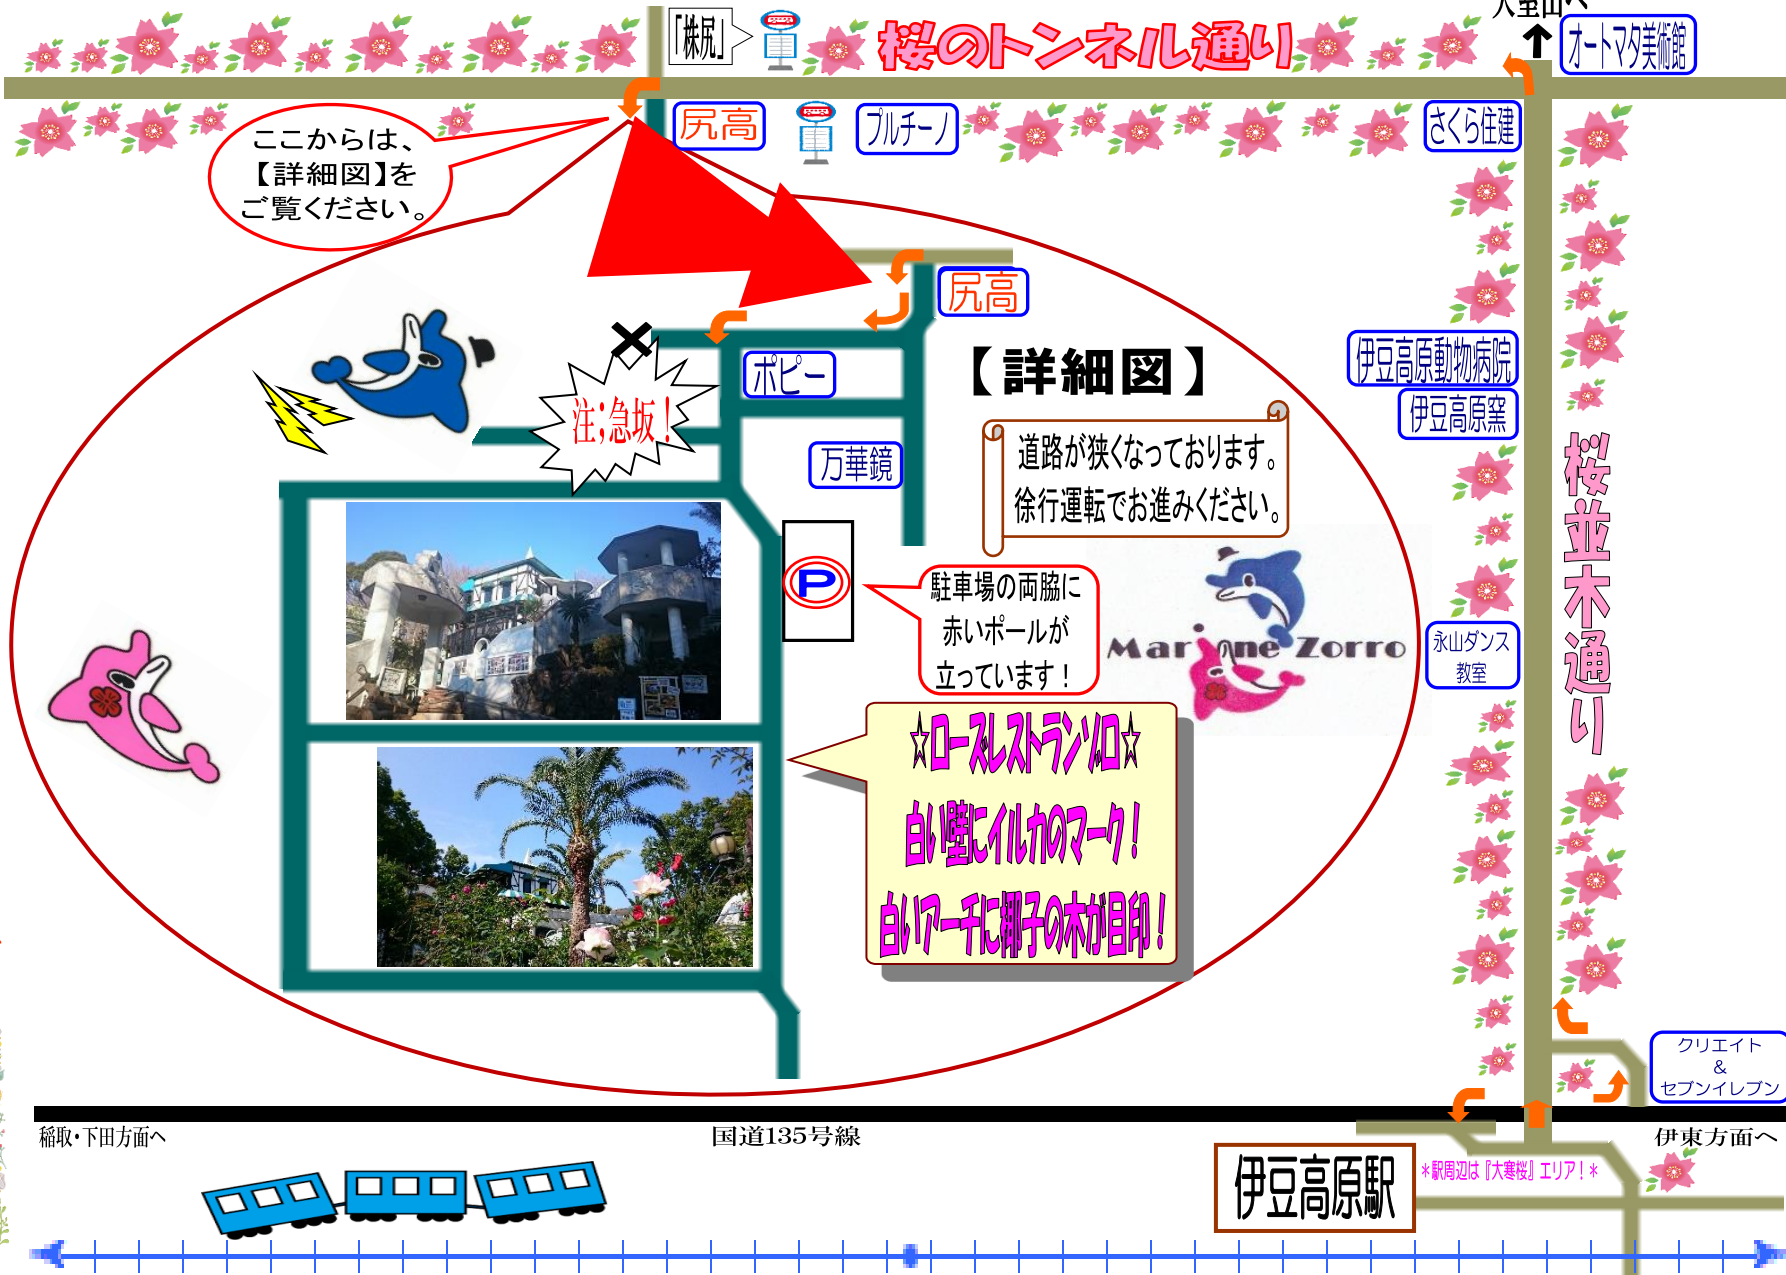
「株尻」
桜のトンネル通り
大室山へ
オートマタ美術館
ここからは、【詳細図】をご覧ください。
尻高
プルチーノ
さくら住建
尻高
ポピー
注;急坂!
【詳細図】
万華鏡
道路が狭くなっております。徐行運転でお進みください。
伊豆高原動物病院
伊豆高原窯
桜並木通り
駐車場の両脇に赤いポールが立っています!
Mar ine Zorro
永山ダンス教室
☆ローズレストランソロ☆
白い壁にイルカのマーク!
白いアーチに椰子の木が目印!
クリエイト＆セブンイレブン
稲取・下田方面へ
国道135号線
伊東方面へ
伊豆高原駅
＊駅周辺は『大寒桜』エリア!＊